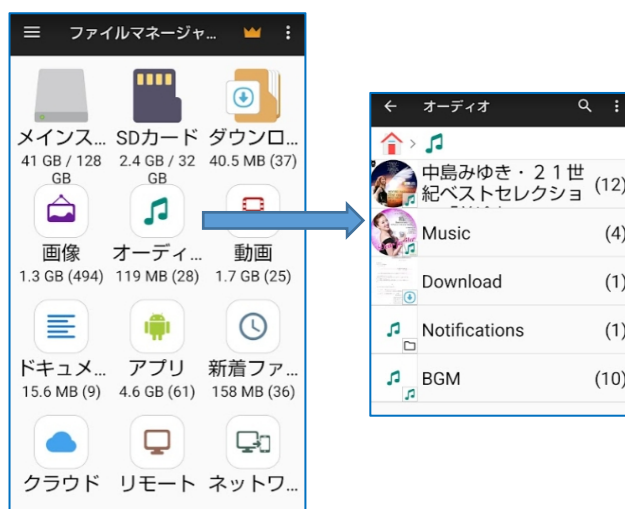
ファイルマネージャ...

メインス...
41 GB / 128 GB

SDカード
2.4 GB / 32 GB

ダウンロ...
40.5 MB (37)

画像
1.3 GB (494)

オーディ...
119 MB (28)

動画
1.7 GB (25)

ドキュメ...
15.6 MB (9)

アプリ
4.6 GB (61)

新着ファ...
158 MB (36)

クラウド

リモート

ネットワ...

オーディオ

中島みゆき・21世紀ベストセレクショ (12)

Music (4)

Download (1)

Notifications (1)

BGM (10)